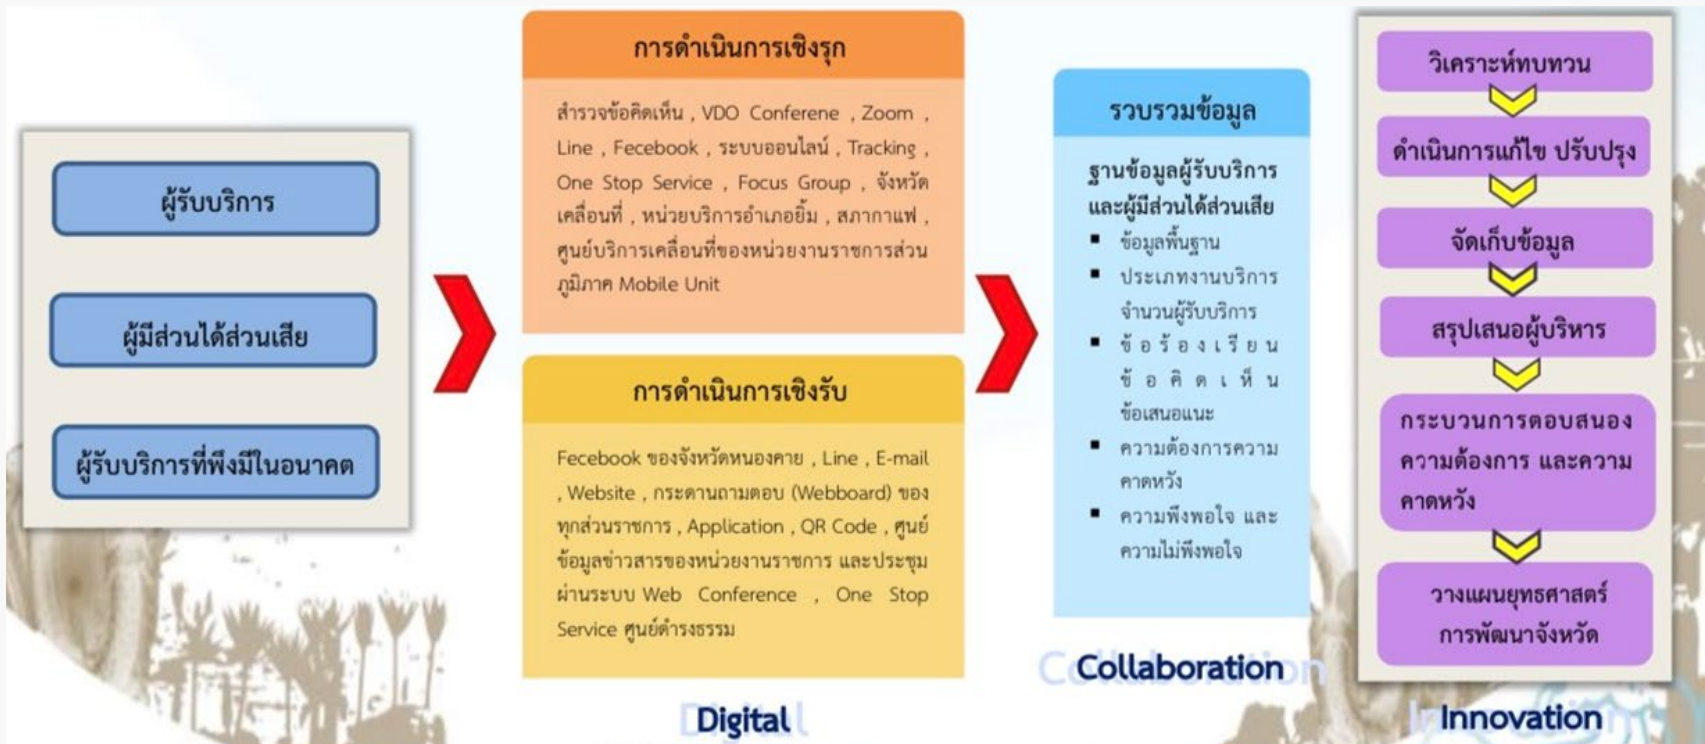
ผู้รับบริการ

ผู้มีส่วนได้ส่วนเสีย

ผู้รับบริการที่พึงมีในอนาคต

การดำเนินการเชิงรุก

สำรวจข้อคิดเห็น , VDO Conferene , Zoom , Line , Facebook , ระบบออนไลน์ , Tracking , One Stop Service , Focus Group , จังหวัดเคลื่อนที่ , หน่วยบริการอำเภอยิ้ม , สภากาแฟ , ศูนย์บริการเคลื่อนที่ของหน่วยงานราชการส่วนภูมิภาค Mobile Unit

การดำเนินการเชิงรับ

Facebook ของจังหวัดหนองคาย , Line , E-mail , Website , กระดานถามตอบ (Webboard) ของทุกส่วนราชการ , Application , QR Code , ศูนย์ข้อมูลข่าวสารของหน่วยงานราชการ และประชุมผ่านระบบ Web Conference , One Stop Service ศูนย์ดำรงธรรม

Digital

รวบรวมข้อมูล

ฐานข้อมูลผู้รับบริการและผู้มีส่วนได้ส่วนเสีย

▪ ข้อมูลพื้นฐาน
▪ ประเภทงานบริการ จำนวนผู้รับบริการ
▪ ข้อร้องเรียน ข้อคิดเห็น ข้อเสนอแนะ
▪ ความต้องการความคาดหวัง
▪ ความพึงพอใจ และความไม่พึงพอใจ

Collaboration

วิเคราะห์ทบทวน

ดำเนินการแก้ไข ปรับปรุง

จัดเก็บข้อมูล

สรุปเสนอผู้บริหาร

กระบวนการตอบสนองความต้องการ และความคาดหวัง

วางแผนยุทธศาสตร์การพัฒนาจังหวัด

Innovation